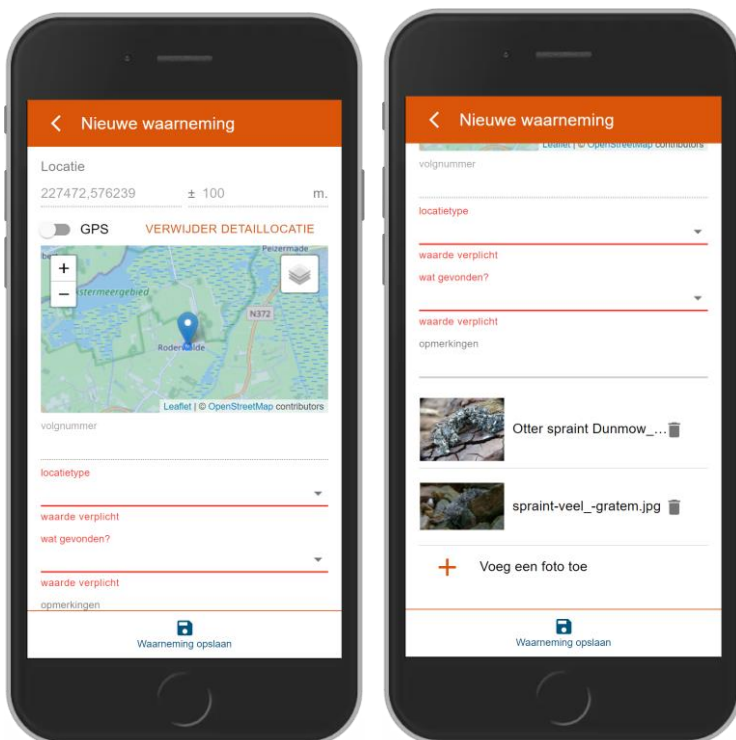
Nieuwe waarneming

Locatie

227472,576239 ± 100 m.

GPS VERWIJDER DETAILLOCATIE

+

−

Peizermade

stermeergebied

N372

Roder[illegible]de

Leaflet | © OpenStreetMap contributors

volgnummer

locatietype

waarde verplicht

wat gevonden?

waarde verplicht

opmerkingen

Waarneming opslaan

Nieuwe waarneming

Leaflet | © OpenStreetMap contributors

volgnummer

locatietype

waarde verplicht

wat gevonden?

waarde verplicht

opmerkingen

Otter spraint Dunmow_...

spraint-veel_-gratem.jpg

Voeg een foto toe

Waarneming opslaan